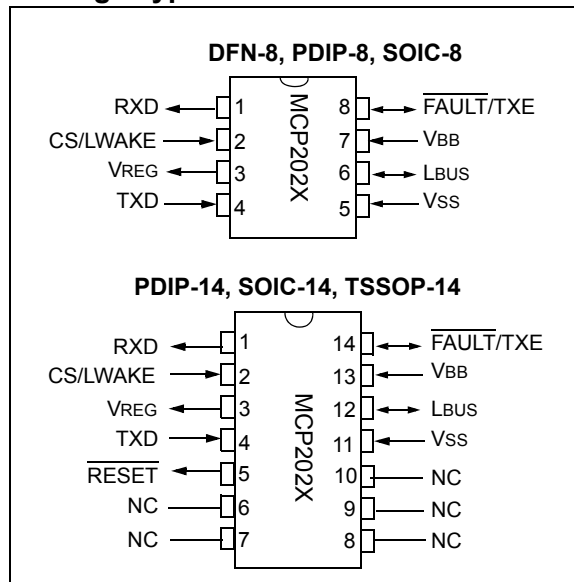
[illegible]

DFN-8, PDIP-8, SOIC-8

RXD 1
CS/LWAKE 2
VREG 3
TXD 4
MCP202X
8 $\overline{FAULT}$/TXE
7 VBB
6 LBUS
5 VSS

PDIP-14, SOIC-14, TSSOP-14

RXD 1
CS/LWAKE 2
VREG 3
TXD 4
$\overline{RESET}$ 5
NC 6
NC 7
MCP202X
14 $\overline{FAULT}$/TXE
13 VBB
12 LBUS
11 VSS
10 NC
9 NC
8 NC